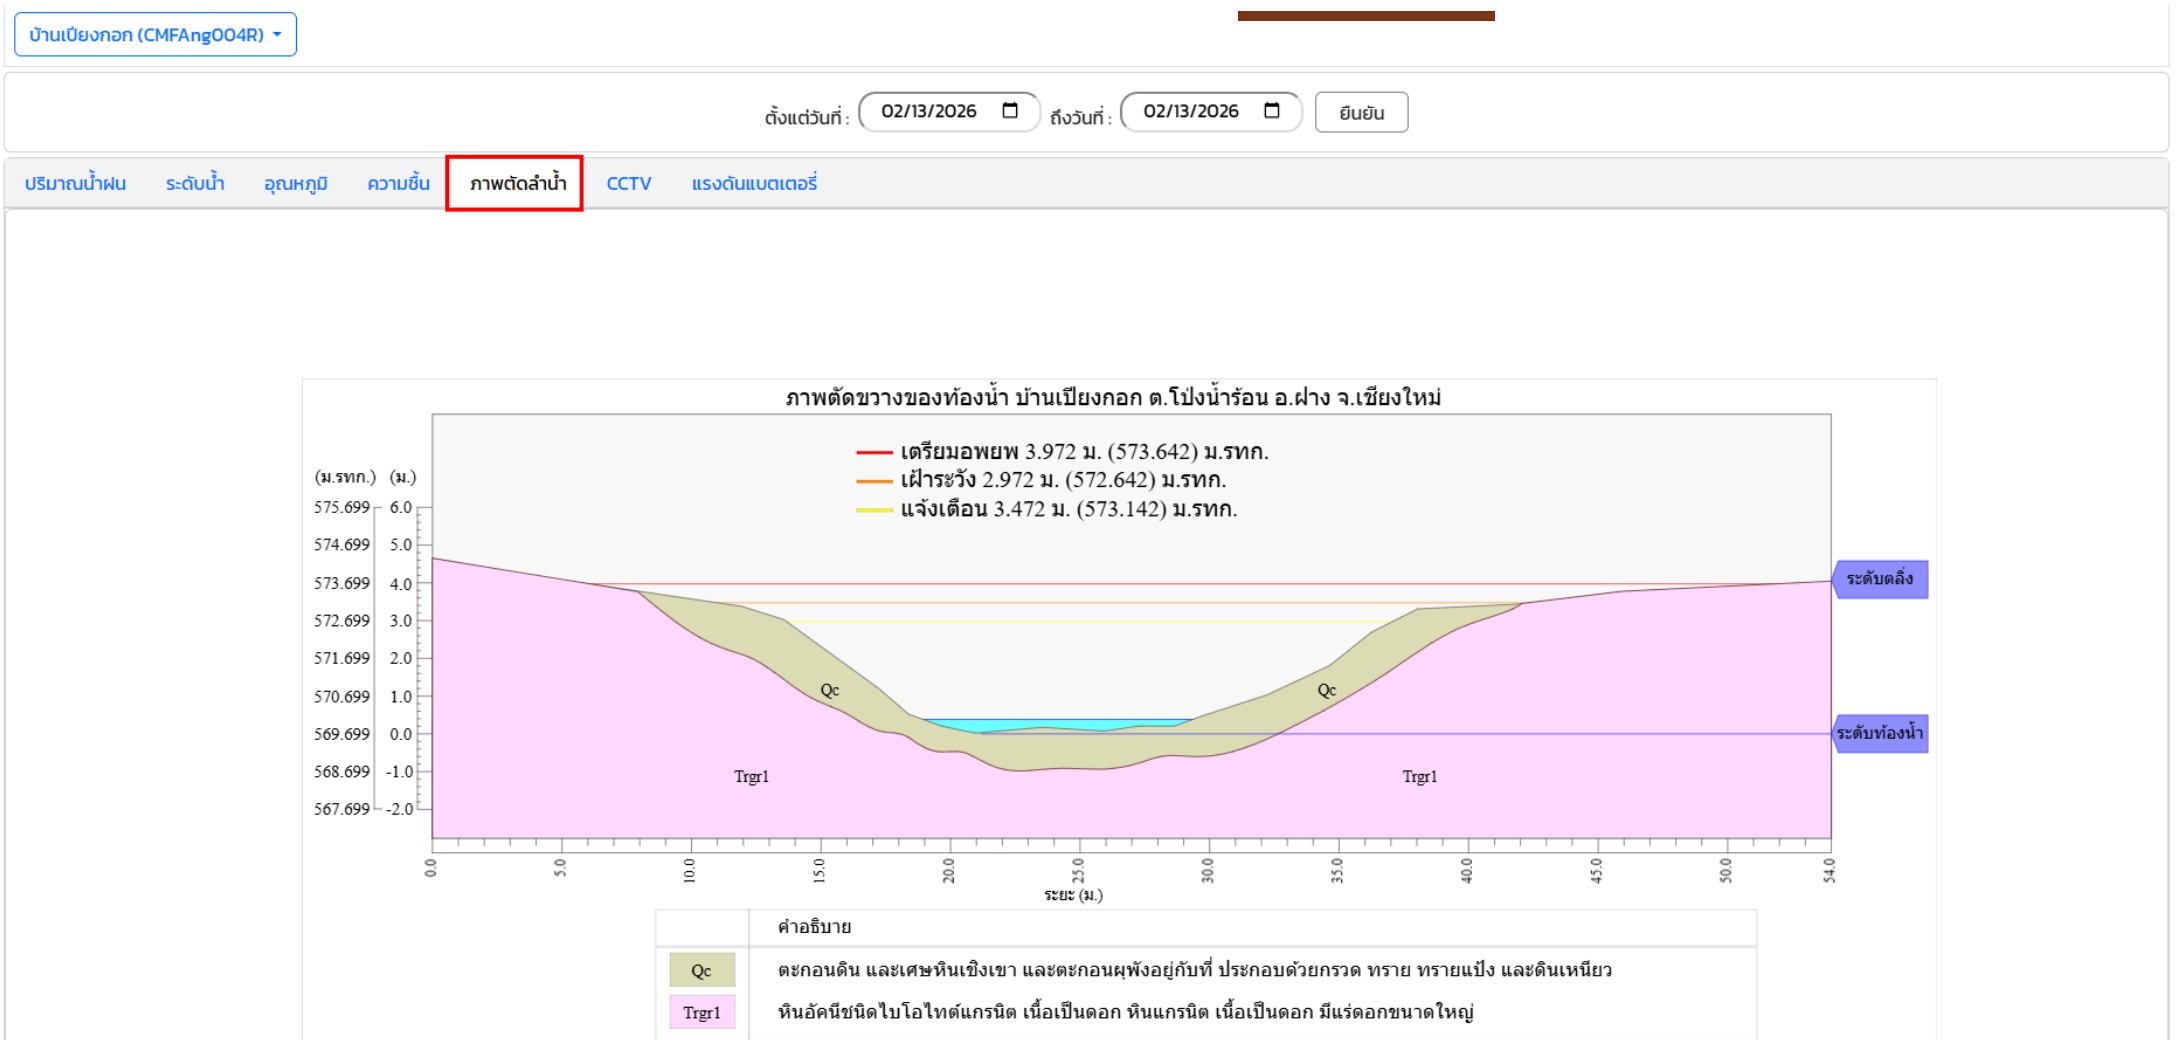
บ้านเปียงกอก (CMFAng004R)

ตั้งแต่วันที่ : 02/13/2026 ถึงวันที่ : 02/13/2026 ยืนยัน

ปริมาณน้ำฝน ระดับน้ำ อุณหภูมิ ความชื้น ภาพตัดลำน้ำ CCTV แรงดันแบตเตอรี่

ภาพตัดขวางของท้องน้ำ บ้านเปียงกอก ต.โป่งน้ำร้อน อ.ฝาง จ.เชียงใหม่

เตรียมอพยพ 3.972 ม. (573.642) ม.รทก.
เฝ้าระวัง 2.972 ม. (572.642) ม.รทก.
แจ้งเตือน 3.472 ม. (573.142) ม.รทก.

| (ม.รทก.) | (ม.) |
|---|---|
| 575.699 | 6.0 |
| 574.699 | 5.0 |
| 573.699 | 4.0 |
| 572.699 | 3.0 |
| 571.699 | 2.0 |
| 570.699 | 1.0 |
| 569.699 | 0.0 |
| 568.699 | -1.0 |
| 567.699 | -2.0 |

ระดับตลิ่ง
ระดับท้องน้ำ
Qc
Qc
Trgr1
Trgr1

0.0 5.0 10.0 15.0 20.0 25.0 30.0 35.0 40.0 45.0 50.0 54.0
ระยะ (ม.)

| | คำอธิบาย |
|---|---|
| Qc | ตะกอนดิน และเศษหินเชิงเขา และตะกอนผุพังอยู่กับที่ ประกอบด้วยกรวด ทราย ทรายแป้ง และดินเหนียว |
| Trgr1 | หินอัคนีชนิดไบโอไทต์แกรนิต เนื้อเป็นดอก หินแกรนิต เนื้อเป็นดอก มีแร่ดอกขนาดใหญ่ |